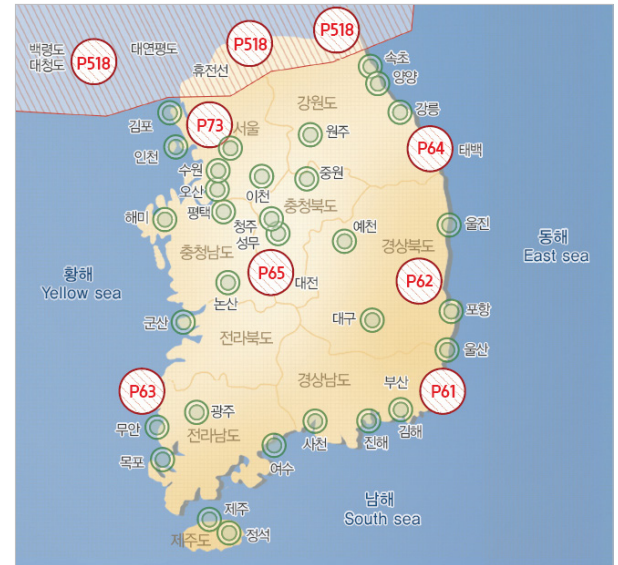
백령도
대청도
P518
대연평도
P518
휴전선
P518
속초
양양
강원도
강릉
김포
P73
서울
원주
P64
태백
인천
수원
중원
오산
이천
평택
충청북도
해미
청주
예천
울진
성무
경상북도
충청남도
동해
East sea
황해
Yellow sea
P65
대전
P62
논산
대구
포항
군산
전라북도
울산
경상남도
부산
P63
P61
광주
무안
전라남도
김해
사천
진해
목포
여수
남해
South sea
제주
제주도
정석